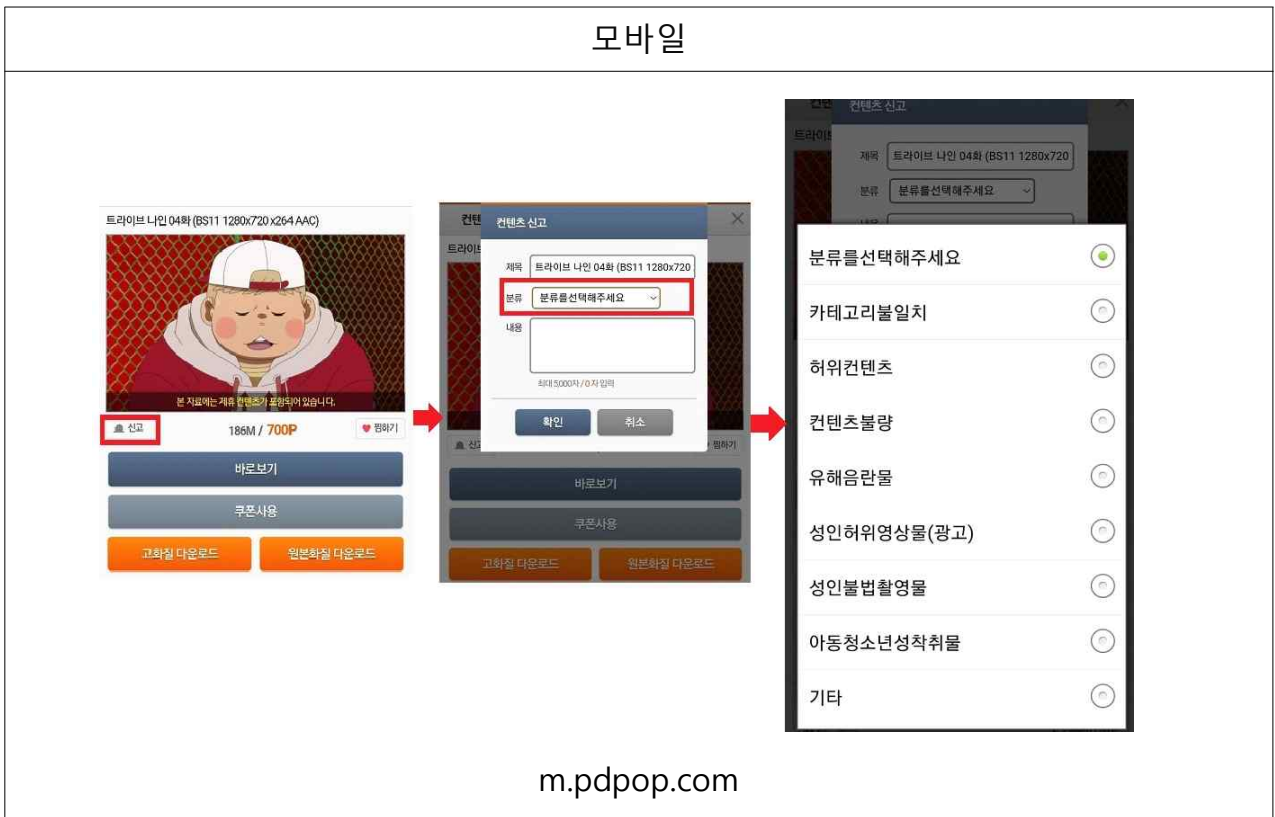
모바일

트라이브 나인 04화 (BS11 1280x720 x264 AAC)

본 자료에는 제휴 컨텐츠가 포함되어 있습니다.

신고 186M / 700P 찜하기

바로보기

쿠폰사용

고화질 다운로드 원본화질 다운로드

컨텐츠 신고

제목 트라이브 나인 04화 (BS11 1280x720

분류 분류를선택해주세요

내용

최대 5,000자 / 0 자 입력

확인 취소

바로보기

쿠폰사용

고화질 다운로드 원본화질 다운로드

컨텐츠 신고

제목 트라이브 나인 04화 (BS11 1280x720

분류 분류를선택해주세요

분류를선택해주세요

카테고리불일치

허위컨텐츠

컨텐츠불량

유해음란물

성인허위영상물(광고)

성인불법촬영물

아동청소년성착취물

기타

m.pdpop.com